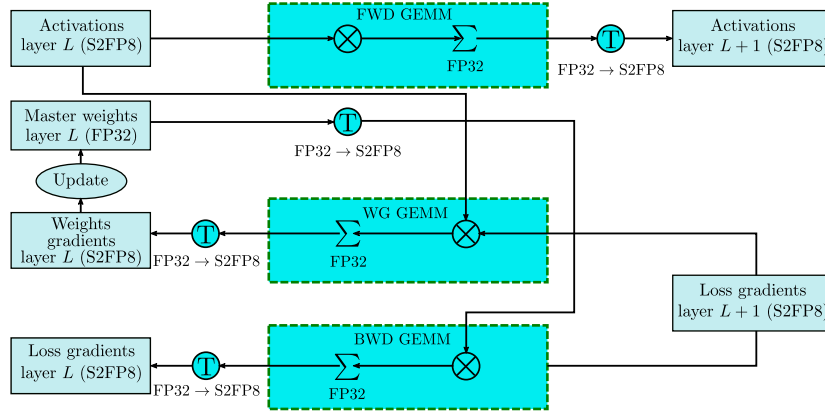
Activations layer $L$ (S2FP8)

FWD GEMM

$\otimes$

$\sum$

FP32

T

FP32 $\rightarrow$ S2FP8

Activations layer $L+1$ (S2FP8)

Master weights layer $L$ (FP32)

T

FP32 $\rightarrow$ S2FP8

Update

Weights gradients layer $L$ (S2FP8)

T

FP32 $\rightarrow$ S2FP8

WG GEMM

$\sum$

FP32

$\otimes$

Loss gradients layer $L+1$ (S2FP8)

Loss gradients layer $L$ (S2FP8)

T

FP32 $\rightarrow$ S2FP8

BWD GEMM

$\sum$

FP32

$\otimes$